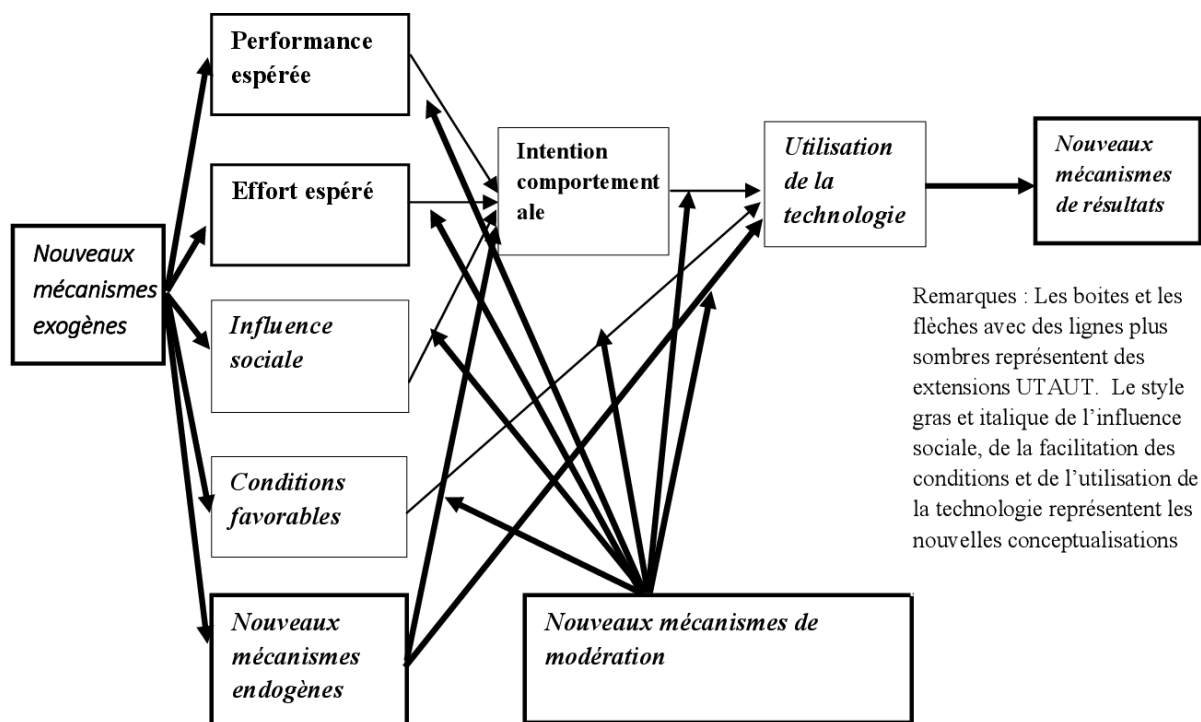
Nouveaux mécanismes exogènes

Performance espérée

Effort espéré

Influence sociale

Conditions favorables

Nouveaux mécanismes endogènes

Intention comportementale

Utilisation de la technologie

Nouveaux mécanismes de résultats

Nouveaux mécanismes de modération

Remarques : Les boites et les flèches avec des lignes plus sombres représentent des extensions UTAUT. Le style gras et italique de l'influence sociale, de la facilitation des conditions et de l'utilisation de la technologie représentent les nouvelles conceptualisations